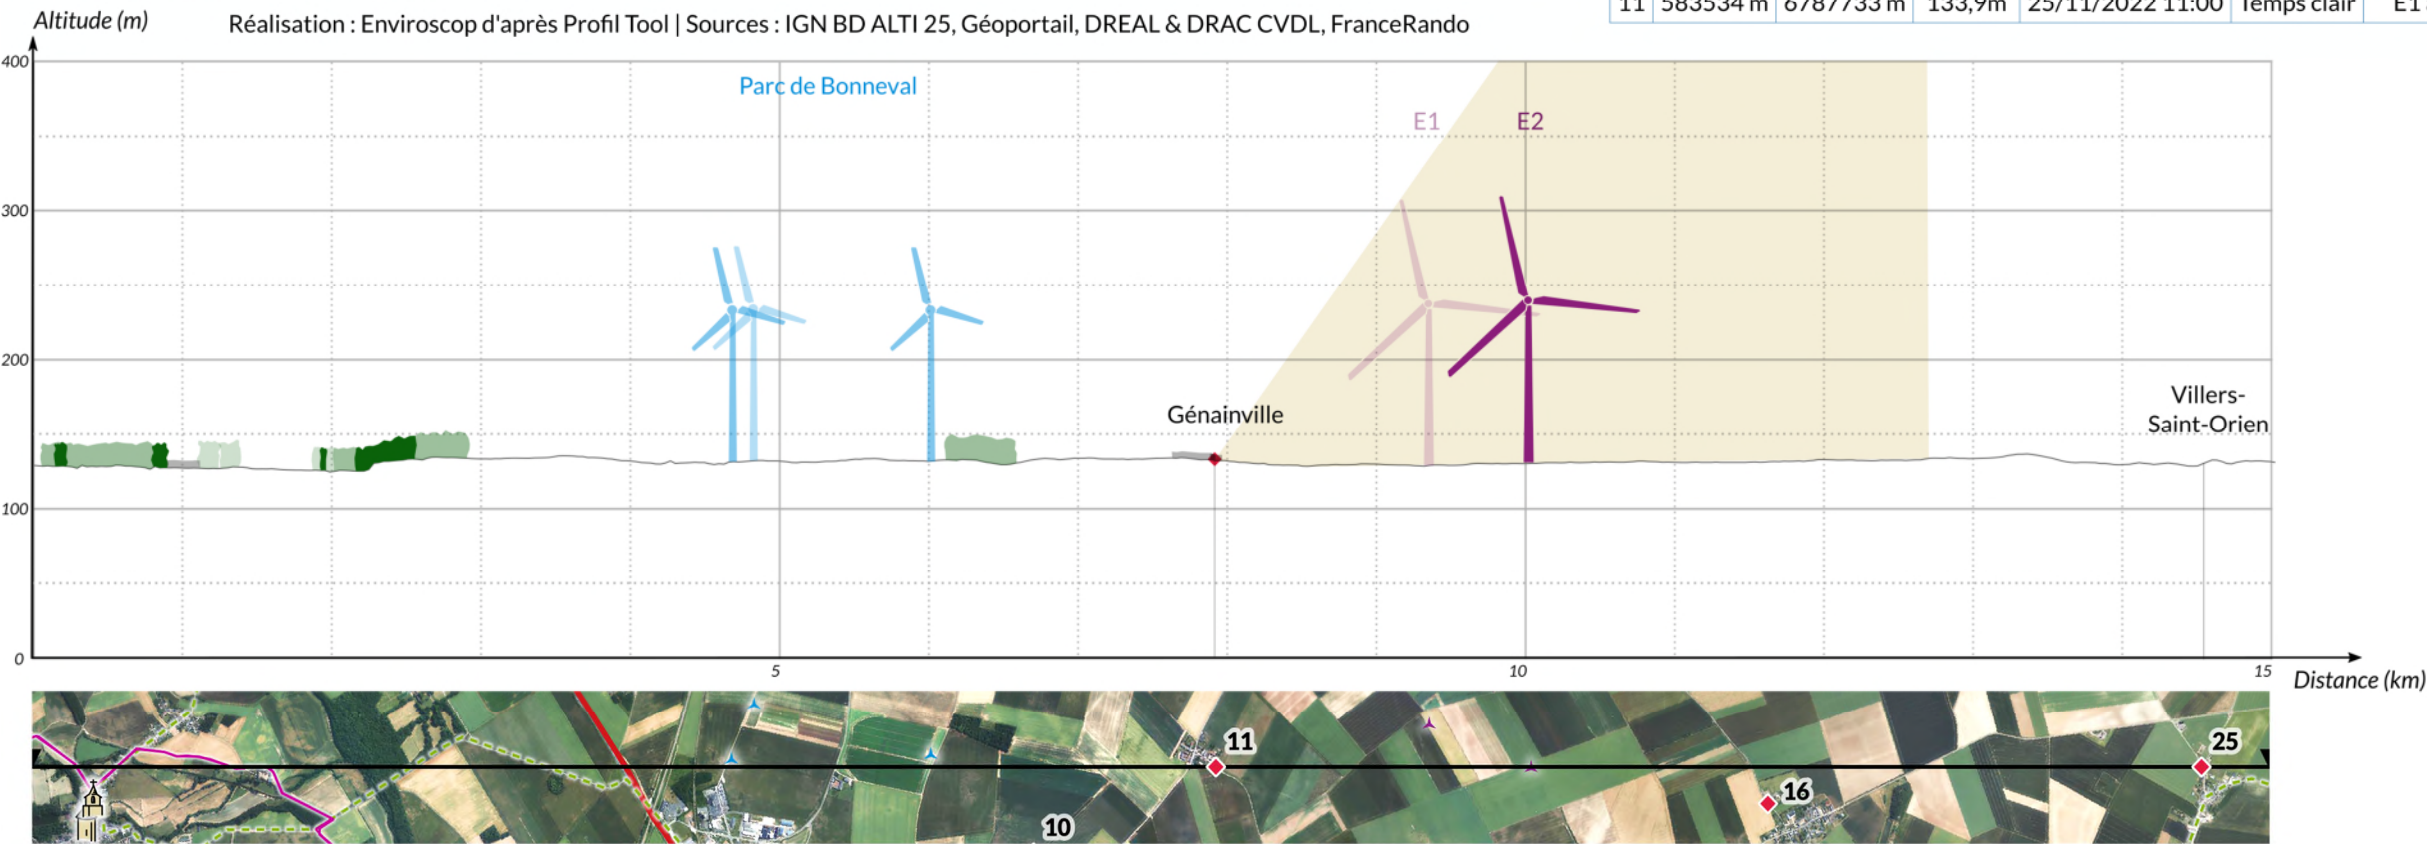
Altitude (m)

Réalisation : Enviroscop d'après Profil Tool | Sources : IGN BD ALTI 25, Géoportail, DREAL & DRAC CVDL, FranceRando

| 11 | 583534 m | 6787733 m | 133,9m | 25/11/2022 11:00 | Temps clair | E1 |
|---|---|---|---|---|---|---|

400
300
200
100
0

Parc de Bonneval

E1
E2

Génainville

Villers-Saint-Orien

5
10
15
Distance (km)

11
25
16
10